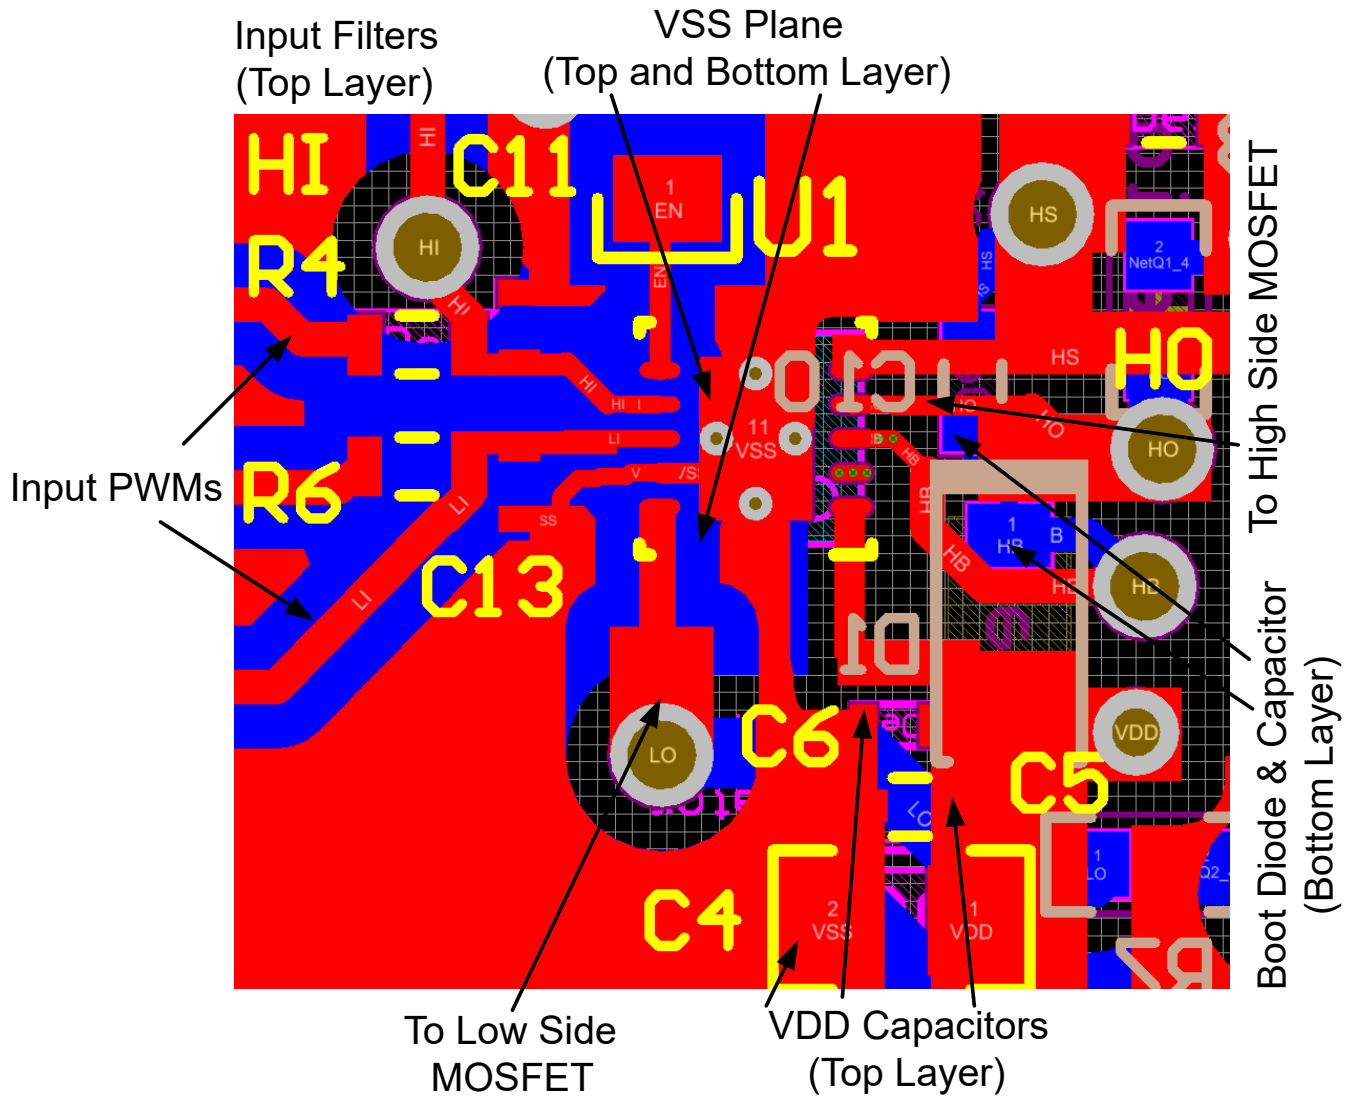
Input Filters
(Top Layer)

VSS Plane
(Top and Bottom Layer)

HI
C11
U1
1
EN
HI
R4
HI
HS
2
NetQ1_4
HS
EN
HO
HS
C1
HI
11
VSS
LI
HO
Input PWMs
R6
V
/SS
HB
HO
LI
SS
1
HB
B
HB
C13
HB
LI
D1
LO
C6
VDD
C5
LO
C4
2
VSS
1
VDD
1
LO

To High Side MOSFET

Boot Diode & Capacitor
(Bottom Layer)

To Low Side
MOSFET

VDD Capacitors
(Top Layer)